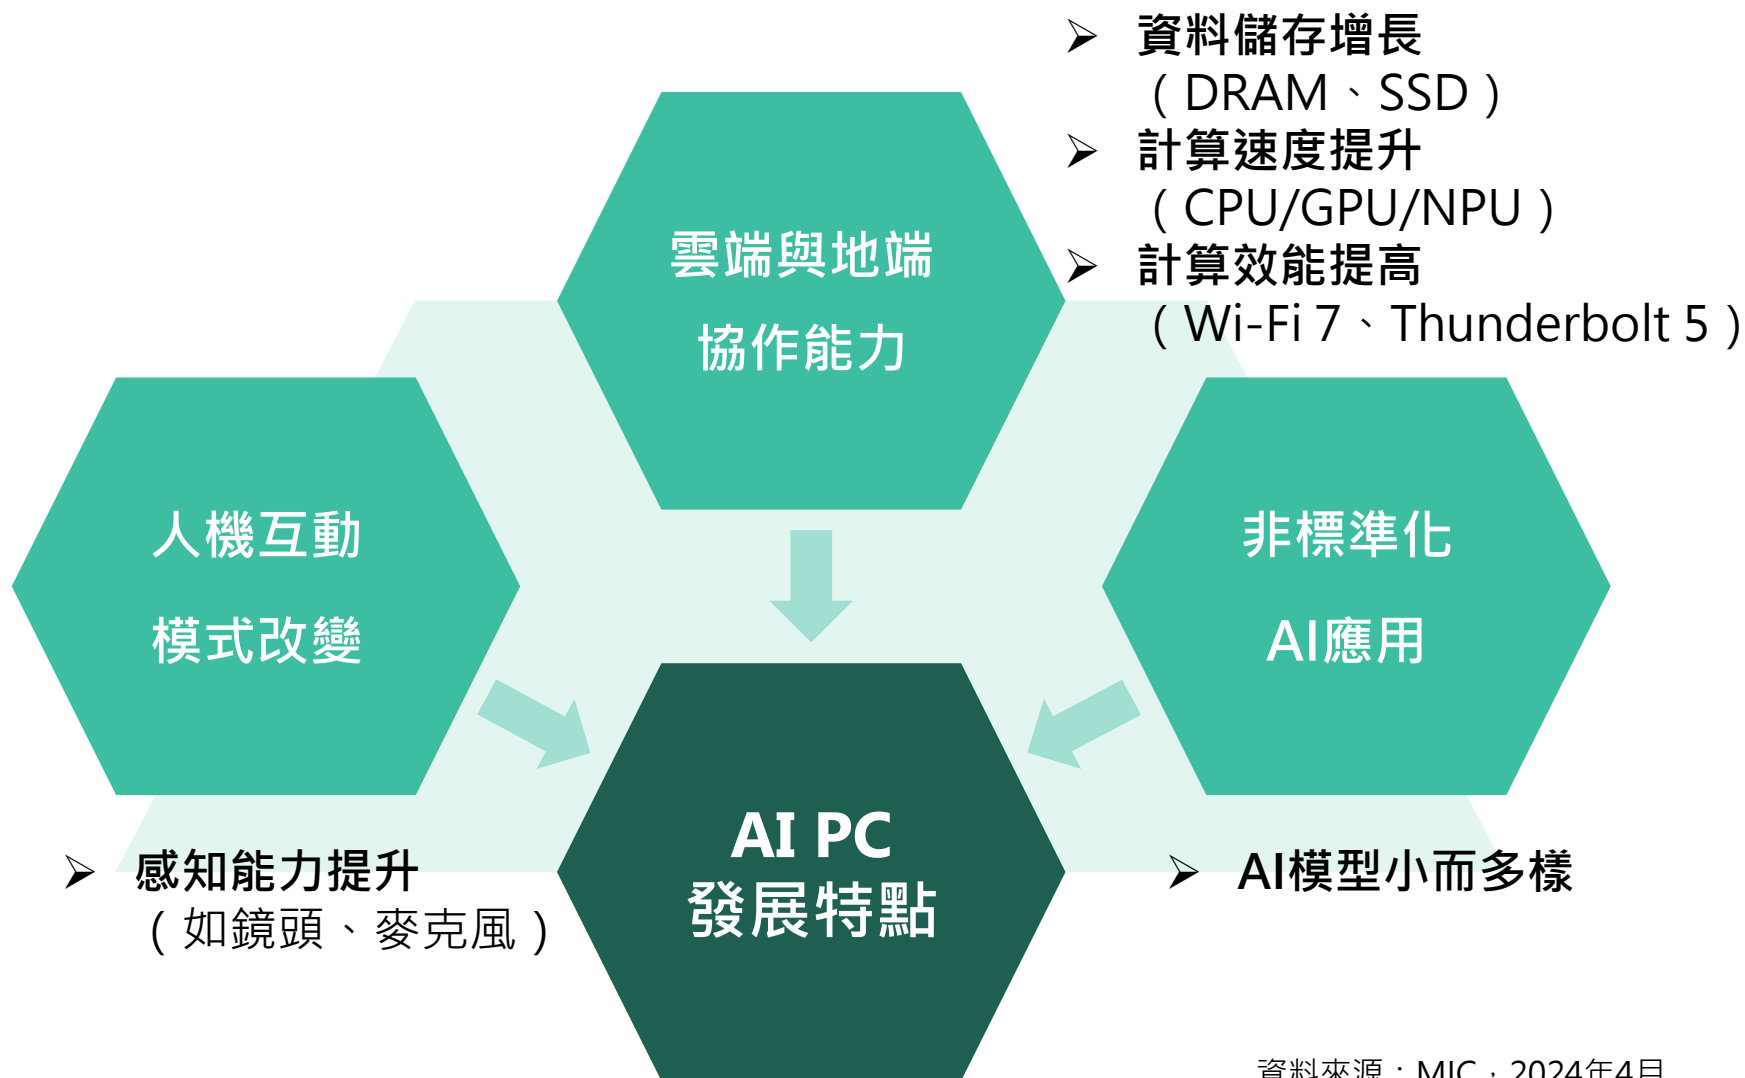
➢ 資料儲存增長
（DRAM、SSD）
➢ 計算速度提升
（CPU/GPU/NPU）
➢ 計算效能提高
（Wi-Fi 7、Thunderbolt 5）

雲端與地端
協作能力

人機互動
模式改變

非標準化
AI應用

AI PC
發展特點

➢ 感知能力提升
（如鏡頭、麥克風）

➢ AI模型小而多樣

資料來源：MIC，2024年4月